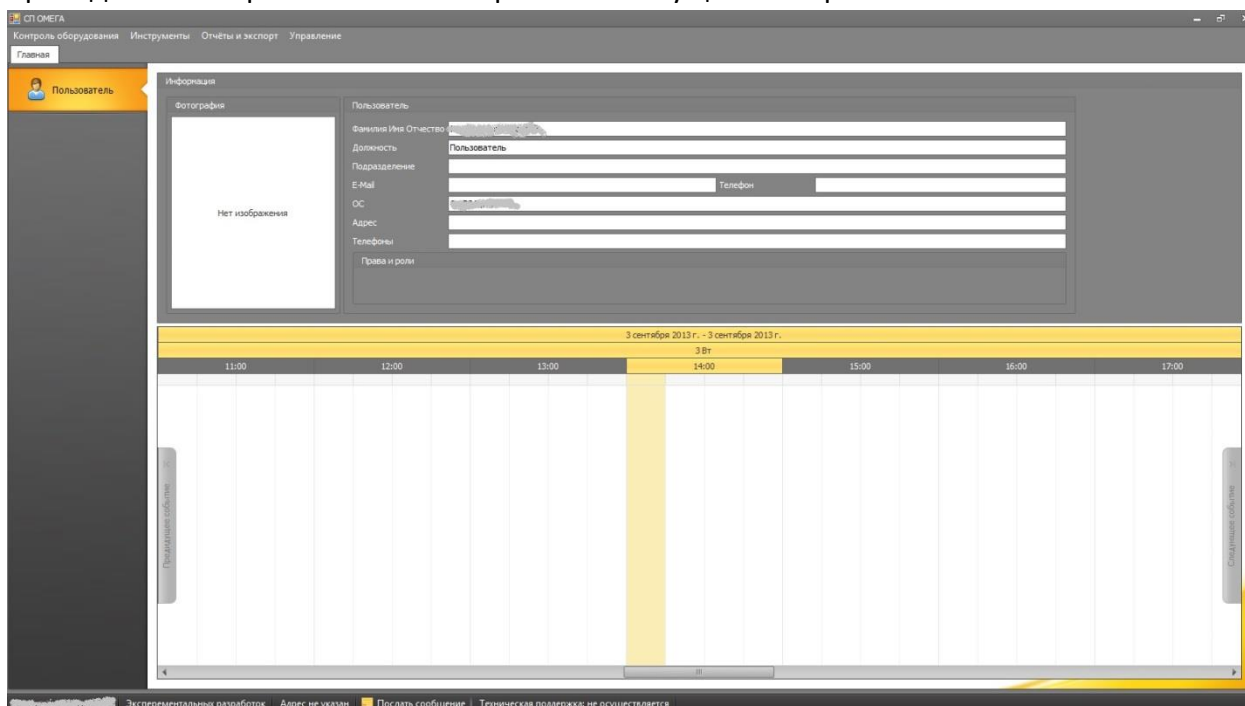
СП ОМЕГА

Контроль оборудования Инструменты Отчёты и экспорт Управление

Главная

Пользователь

Информация

Фотография

Нет изображения

Пользователь

Фамилия Имя Отчество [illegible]

Должность Пользователь

Подразделение

E-Mail

Телефон

ОС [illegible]

Адрес

Телефоны

Права и роли

3 сентября 2013 г. - 3 сентября 2013 г.

3 Вт

| 11:00 | 12:00 | 13:00 | 14:00 | 15:00 | 16:00 | 17:00 |
|---|---|---|---|---|---|---|

Предыдущее событие

Следующее событие

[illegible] Эксперементальных разработок | Адрес не указан | Послать сообщение | Техническая поддержка: не осуществляется